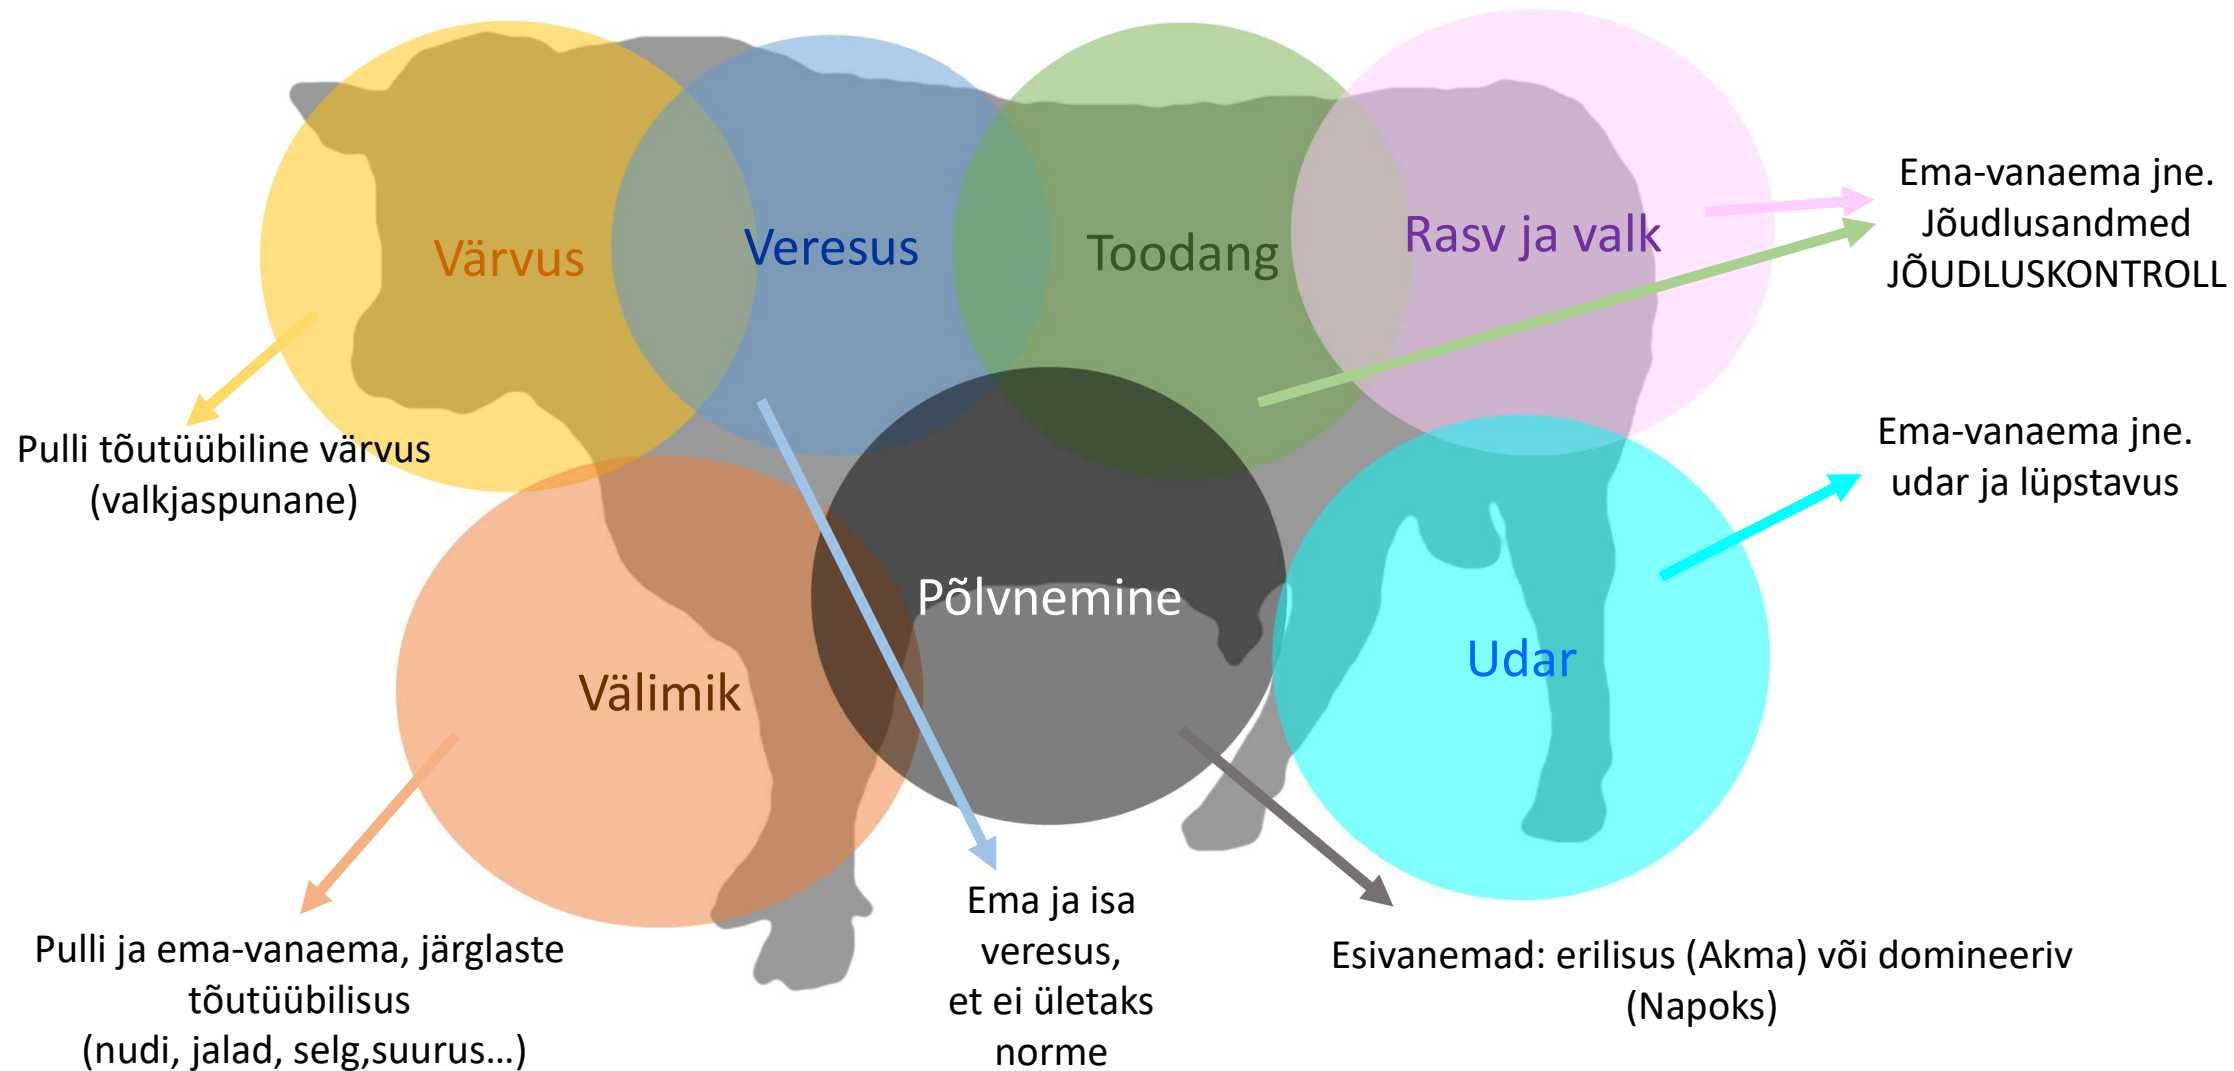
Värvus

Veresus

Toodang

Rasv ja valk

Ema-vanaema jne.
Jõudlusandmed
JÕUDLUSKONTROLL

Pulli tõutüübiline värvus
(valkjaspunane)

Ema-vanaema jne.
udar ja lüpstavus

Põlvnemine

Välimik

Udar

Pulli ja ema-vanaema, järglaste
tõutüübilisus
(nudi, jalad, selg,suurus...)

Ema ja isa
veresus,
et ei ületaks
norme

Esivanemad: erilisus (Akma) või domineeriv
(Napoks)